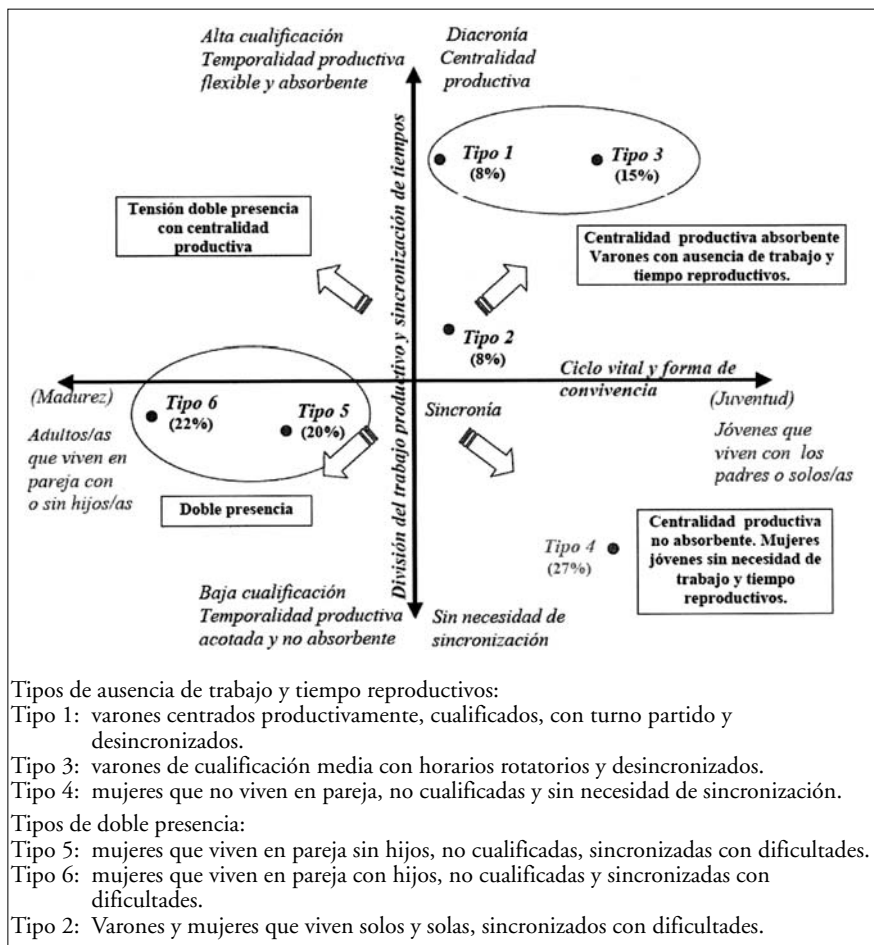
Alta cualificación
Temporalidad productiva
flexible y absorbente

Diacronía
Centralidad
productiva

División del trabajo productivo y sincronización de tiempos

Tipo 1
(8%)

Tipo 3
(15%)

Tensión doble presencia con centralidad productiva

Centralidad productiva absorbente Varones con ausencia de trabajo y tiempo reproductivos.

Tipo 2
(8%)

Ciclo vital y forma de convivencia

(Madurez)

Tipo 6
(22%)

Tipo 5
(20%)

Sincronía

(Juventud)

Adultos/as que viven en pareja con o sin hijos/as

Jóvenes que viven con los padres o solos/as

Doble presencia

Centralidad productiva no absorbente. Mujeres jóvenes sin necesidad de trabajo y tiempo reproductivos.

Tipo 4
(27%)

Baja cualificación
Temporalidad productiva
acotada y no absorbente

Sin necesidad de
sincronización

Tipos de ausencia de trabajo y tiempo reproductivos:
Tipo 1: varones centrados productivamente, cualificados, con turno partido y desincronizados.
Tipo 3: varones de cualificación media con horarios rotatorios y desincronizados.
Tipo 4: mujeres que no viven en pareja, no cualificadas y sin necesidad de sincronización.
Tipos de doble presencia:
Tipo 5: mujeres que viven en pareja sin hijos, no cualificadas, sincronizadas con dificultades.
Tipo 6: mujeres que viven en pareja con hijos, no cualificadas y sincronizadas con dificultades.
Tipo 2: Varones y mujeres que viven solos y solas, sincronizados con dificultades.